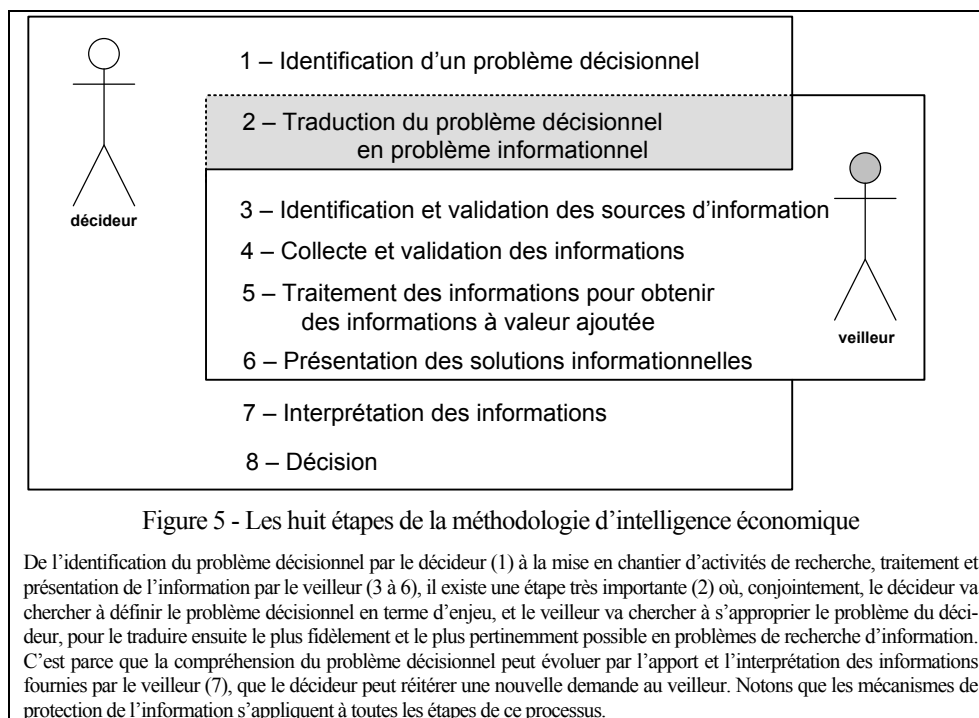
décideur

1 – Identification d'un problème décisionnel

2 – Traduction du problème décisionnel en problème informationnel

3 – Identification et validation des sources d'information

4 – Collecte et validation des informations

5 – Traitement des informations pour obtenir des informations à valeur ajoutée

6 – Présentation des solutions informationnelles

veilleur

7 – Interprétation des informations

8 – Décision

Figure 5 - Les huit étapes de la méthodologie d'intelligence économique

De l'identification du problème décisionnel par le décideur (1) à la mise en chantier d'activités de recherche, traitement et présentation de l'information par le veilleur (3 à 6), il existe une étape très importante (2) où, conjointement, le décideur va chercher à définir le problème décisionnel en terme d'enjeu, et le veilleur va chercher à s'approprier le problème du décideur, pour le traduire ensuite le plus fidèlement et le plus pertinemment possible en problèmes de recherche d'information. C'est parce que la compréhension du problème décisionnel peut évoluer par l'apport et l'interprétation des informations fournies par le veilleur (7), que le décideur peut réitérer une nouvelle demande au veilleur. Notons que les mécanismes de protection de l'information s'appliquent à toutes les étapes de ce processus.